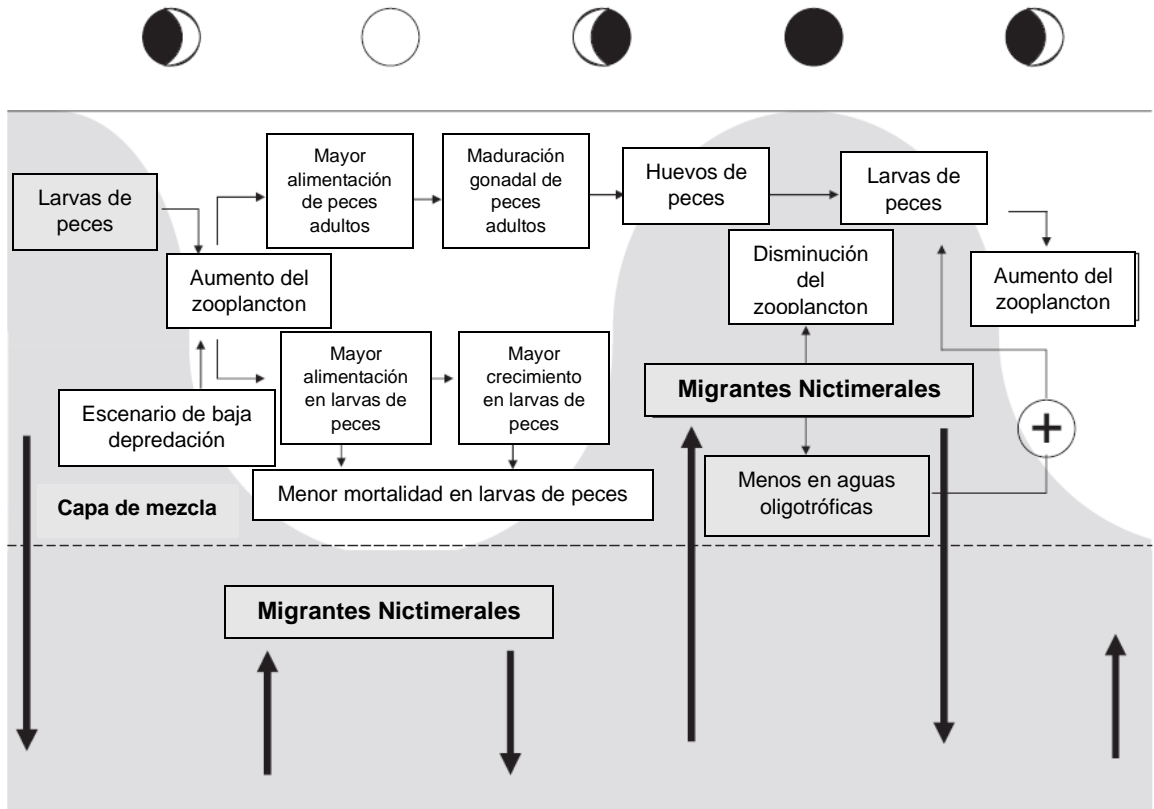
Larvas de peces

Mayor alimentación de peces adultos

Maduración gonadal de peces adultos

Huevos de peces

Larvas de peces

Aumento del zooplancton

Disminución del zooplancton

Aumento del zooplancton

Mayor alimentación en larvas de peces

Mayor crecimiento en larvas de peces

Migrantes Nictimerales

Escenario de baja depredación

Menor mortalidad en larvas de peces

Menos en aguas oligotróficas

+

Capa de mezcla

Migrantes Nictimerales